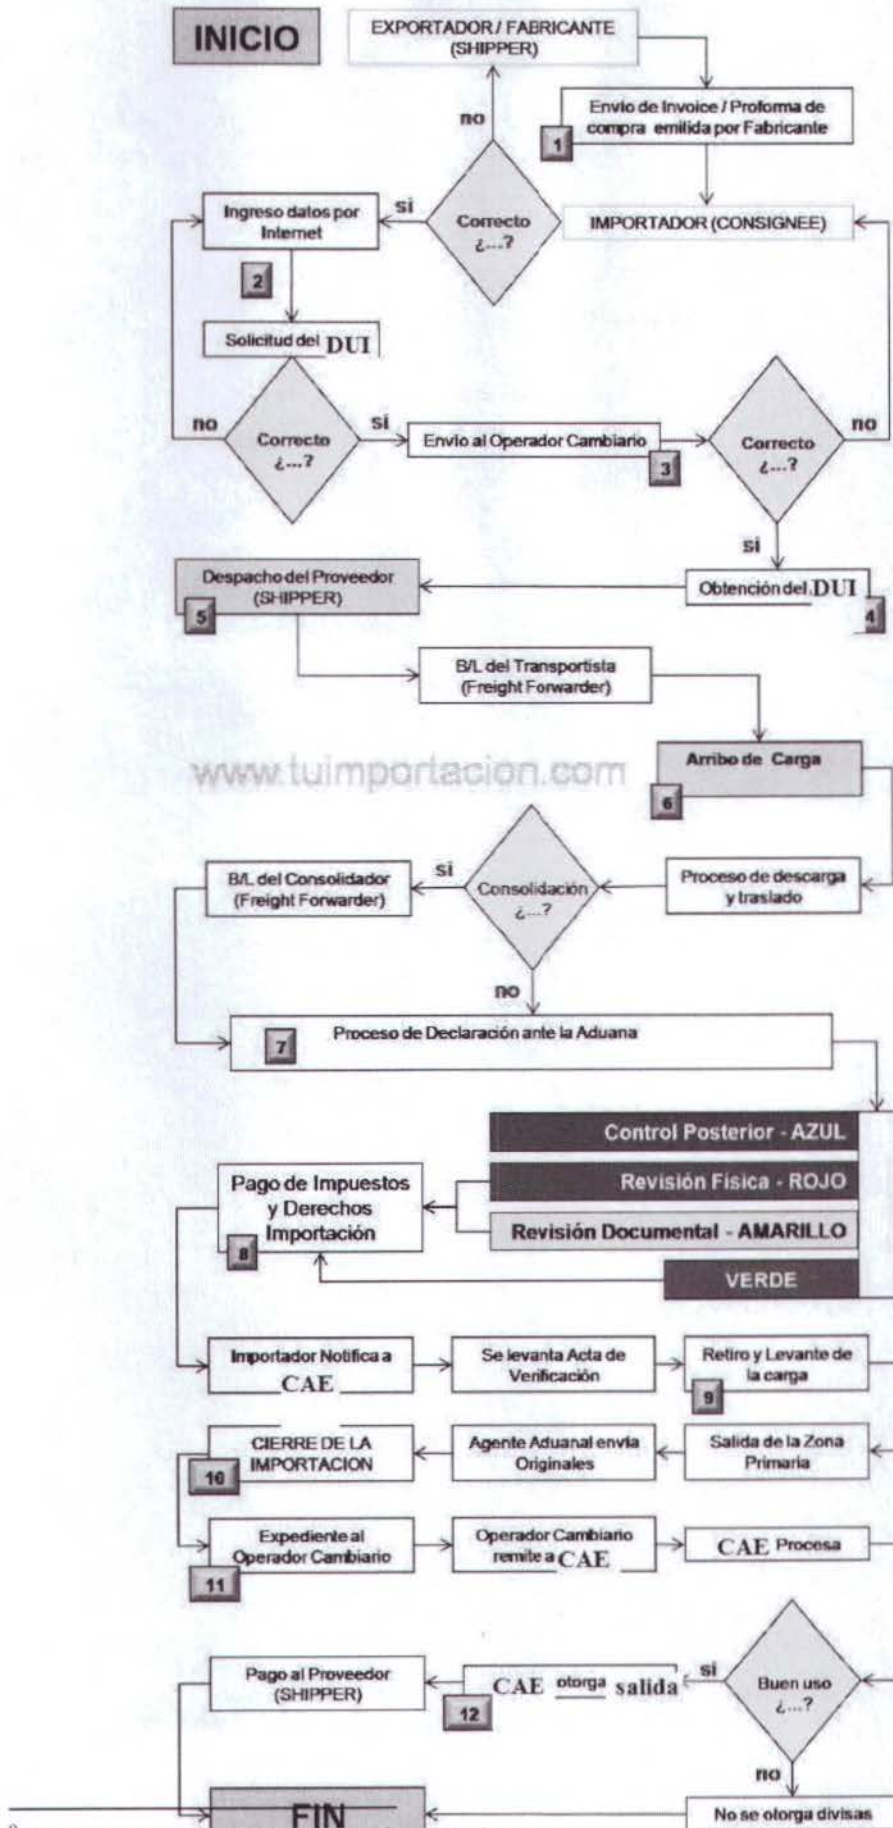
INICIO

EXPORTADOR / FABRICANTE (SHIPPER)

Envio de Invoice / Proforma de compra emitida por Fabricante

1

no

Correcto ¿...?

si

Ingreso datos por Internet

IMPORTADOR (CONSIGNEE)

2

Solicitud del DUI

no

Correcto ¿...?

si

Envio al Operador Cambiario

3

Correcto ¿...?

no

si

Despacho del Proveedor (SHIPPER)

5

Obtención del DUI

4

B/L del Transportista (Freight Forwarder)

www.tuimportacion.com

Arribo de Carga

6

B/L del Consolidador (Freight Forwarder)

si

Consolidación ¿...?

Proceso de descarga y traslado

no

7

Proceso de Declaración ante la Aduana

Control Posterior - AZUL

Pago de Impuestos y Derechos Importación

Revisión Física - ROJO

Revisión Documental - AMARILLO

8

VERDE

Importador Notifica a CAE

Se levanta Acta de Verificación

Retiro y Levante de la carga

9

CIERRE DE LA IMPORTACION

10

Agente Aduanal envia Originales

Salida de la Zona Primaria

Expediente al Operador Cambiario

11

Operador Cambiario remite a CAE

CAE Procesa

Pago al Proveedor (SHIPPER)

CAE otorga salida

si

12

Buen uso ¿...?

no

FIN

No se otorga divisas